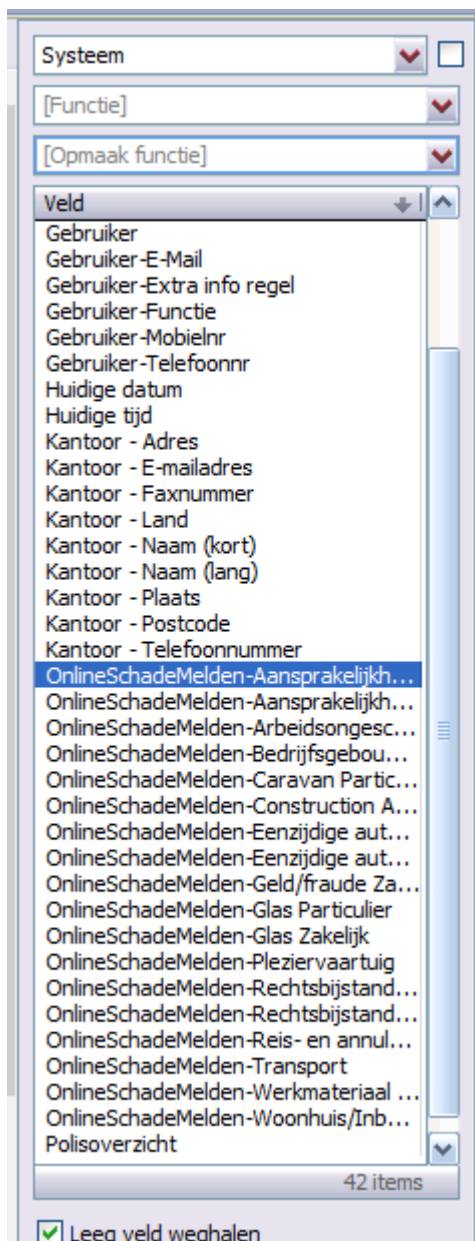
Systeem

[Functie]

[Opmaak functie]

Veld

Gebruiker
Gebruiker-E-Mail
Gebruiker-Extra info regel
Gebruiker-Functie
Gebruiker-Mobielnr
Gebruiker-Telefoonnr
Huidige datum
Huidige tijd
Kantoor - Adres
Kantoor - E-mailadres
Kantoor - Faxnummer
Kantoor - Land
Kantoor - Naam (kort)
Kantoor - Naam (lang)
Kantoor - Plaats
Kantoor - Postcode
Kantoor - Telefoonnummer
OnlineSchadeMelden-Aansprakelijkh...
OnlineSchadeMelden-Aansprakelijkh...
OnlineSchadeMelden-Arbeidsongesc...
OnlineSchadeMelden-Bedrijfsgebou...
OnlineSchadeMelden-Caravan Partic...
OnlineSchadeMelden-Construction A...
OnlineSchadeMelden-Eenzijdige aut...
OnlineSchadeMelden-Eenzijdige aut...
OnlineSchadeMelden-Geld/fraude Za...
OnlineSchadeMelden-Glas Particulier
OnlineSchadeMelden-Glas Zakelijk
OnlineSchadeMelden-Pleziervaartuig
OnlineSchadeMelden-Rechtsbijstand...
OnlineSchadeMelden-Rechtsbijstand...
OnlineSchadeMelden-Reis- en annul...
OnlineSchadeMelden-Transport
OnlineSchadeMelden-Werkmateriaal ...
OnlineSchadeMelden-Woonhuis/Inb...
Polisoverzicht

42 items

Leeg veld weghalen